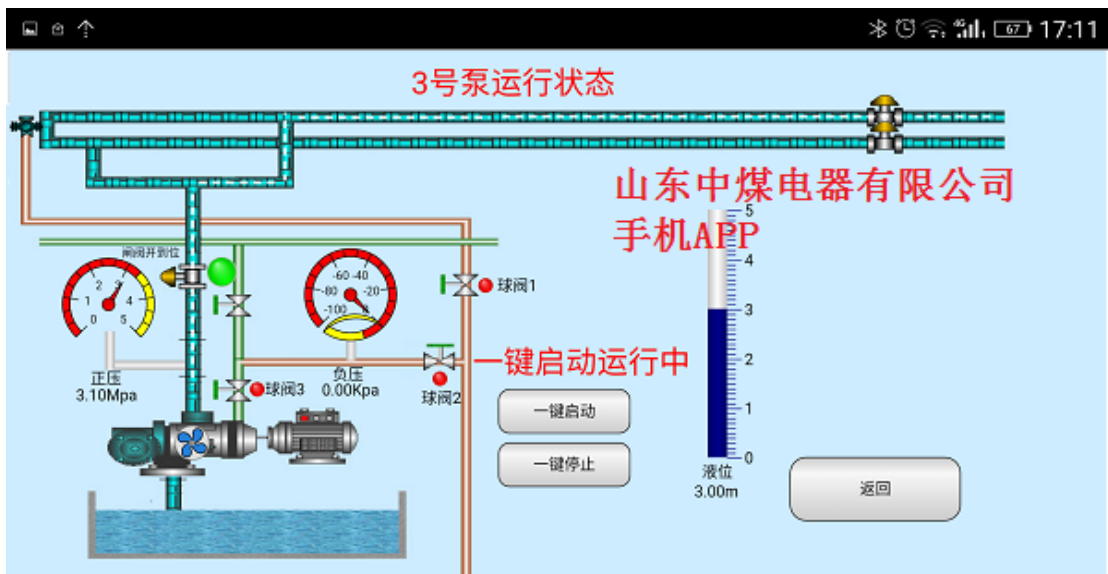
67 17:11

3号泵运行状态

山东中煤电器有限公司
手机APP

闸阀开到位

0 1 2 3 4 5

-60 -40 -80 -20 -100 0

球阀1

一键启动运行中

正压
3.10Mpa

球阀3

负压
0.00Kpa

球阀2

一键启动

一键停止

5 4 3 2 1 0

液位
3.00m

返回